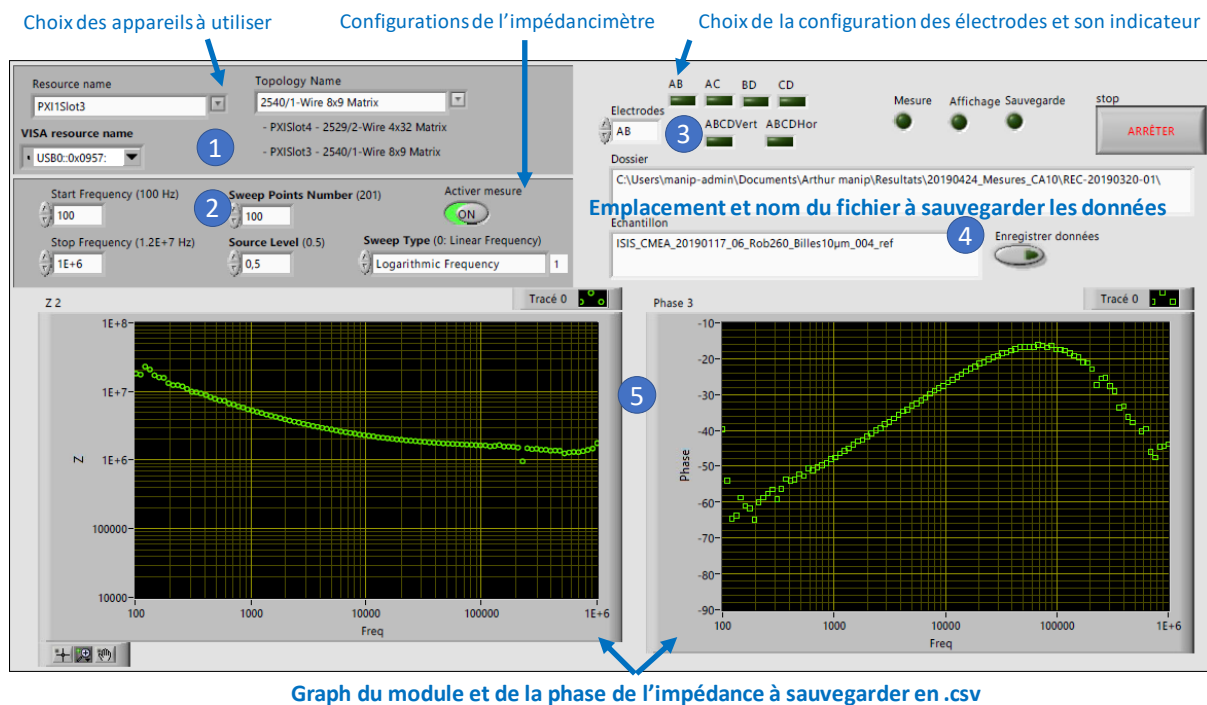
Choix des appareils à utiliser

Configurations de l'impédancimètre

Choix de la configuration des électrodes et son indicateur

Resource name
PXI1Slot3

VISA resource name
USB0::0x0957:

1

Topology Name
2540/1-Wire 8x9 Matrix
- PXISlot4 - 2529/2-Wire 4x32 Matrix
- PXISlot3 - 2540/1-Wire 8x9 Matrix

Start Frequency (100 Hz)
100

2

Sweep Points Number (201)
100

Activer mesure
ON

Stop Frequency (1.2E+7 Hz)
1E+6

Source Level (0.5)
0,5

Sweep Type (0: Linear Frequency)
Logarithmic Frequency
1

AB AC BD CD

Electrodes
AB

3

ABCDVert ABCDHor

Mesure Affichage Sauvegarde

stop
ARRÊTER

Dossier
C:\Users\manip-admin\Documents\Arthur manip\Resultats\20190424_Mesures_CA10\REC-20190320-01\

Emplacement et nom du fichier à sauvegarder les données

Echantillon
ISIS_CMEA_20190117_06_Rob260_Billes10µm_004_ref

4

Enregistrer données

Z 2

Tracé 0

1E+8
1E+7
Z
1E+6
100000
10000
100
1000
10000
100000
1E+6
Freq

5

Phase 3

Tracé 0

-10
-20
-30
-40
-50
Phase
-60
-70
-80
-90
100
1000
10000
100000
1E+6
Freq

Graph du module et de la phase de l'impédance à sauvegarder en .csv